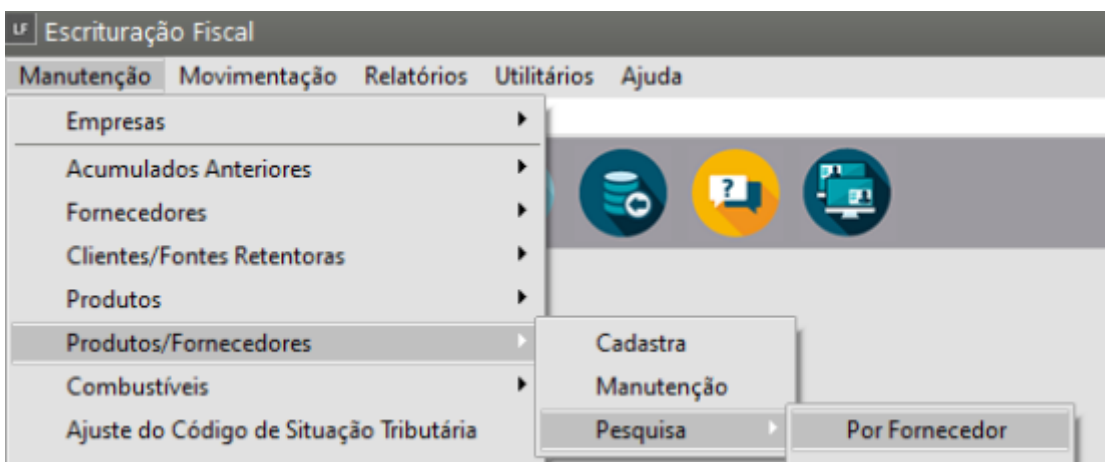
LF Escrituração Fiscal

Manutenção Movimentação Relatórios Utilitários Ajuda

Empresas
Acumulados Anteriores
Fornecedores
Clientes/Fontes Retentoras
Produtos
Produtos/Fornecedores
Combustíveis
Ajuste do Código de Situação Tributária

Cadastra
Manutenção
Pesquisa

Por Fornecedor